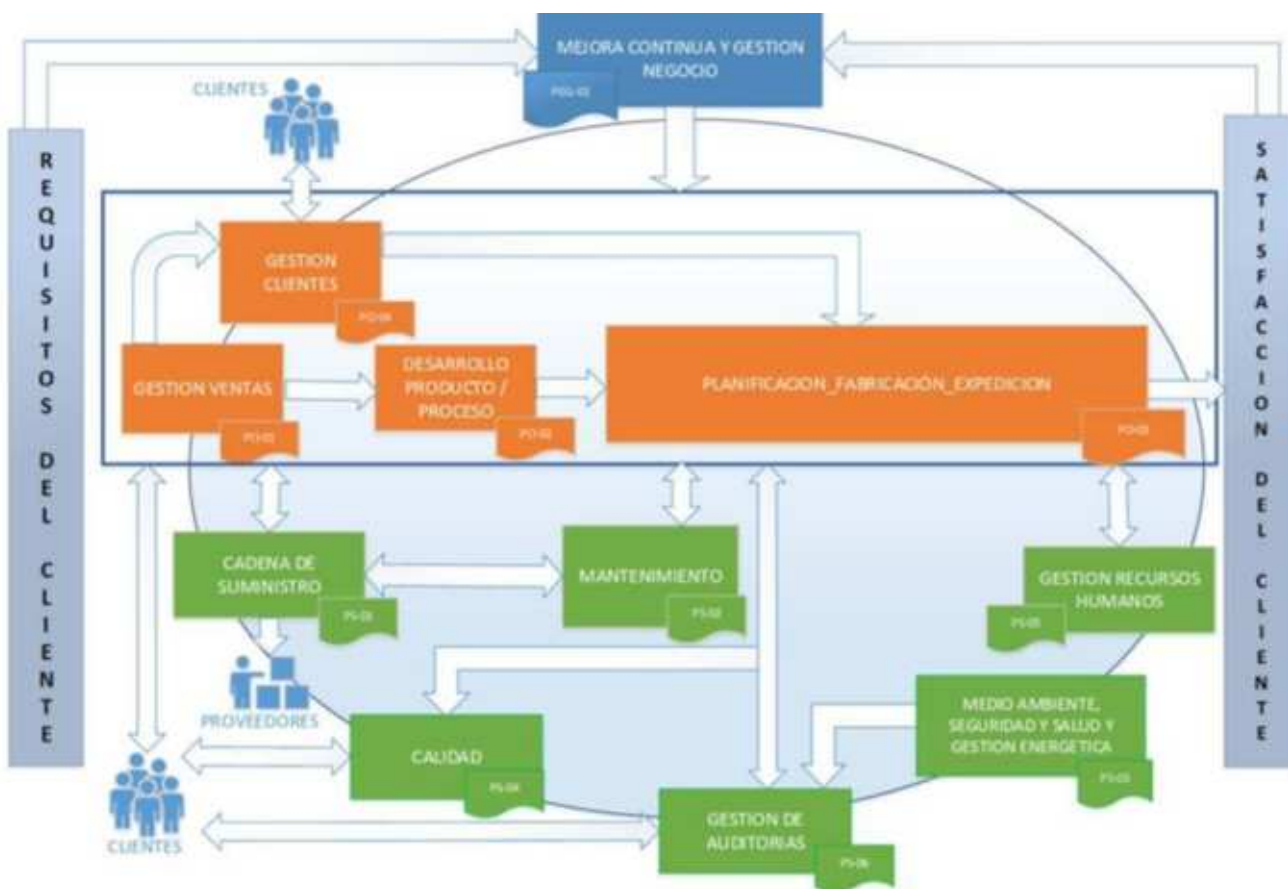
MEJORA CONTINUA Y GESTION NEGOCIO

PDG-01

CLIENTES

REQUISITOS DEL CLIENTE

SATISFACCION DEL CLIENTE

GESTION CLIENTES

PO-04

GESTION VENTAS

PO-01

DESARROLLO PRODUCTO / PROCESO

PO-02

PLANIFICACION_FABRICACION_EXPEDICION

PO-03

CADENA DE SUMINISTRO

PS-01

MANTENIMIENTO

PS-02

GESTION RECURSOS HUMANOS

PS-05

PROVEEDORES

MEDIO AMBIENTE, SEGURIDAD Y SALUD Y GESTION ENERGETICA

PS-03

CALIDAD

PS-04

CLIENTES

GESTION DE AUDITORIAS

PS-06